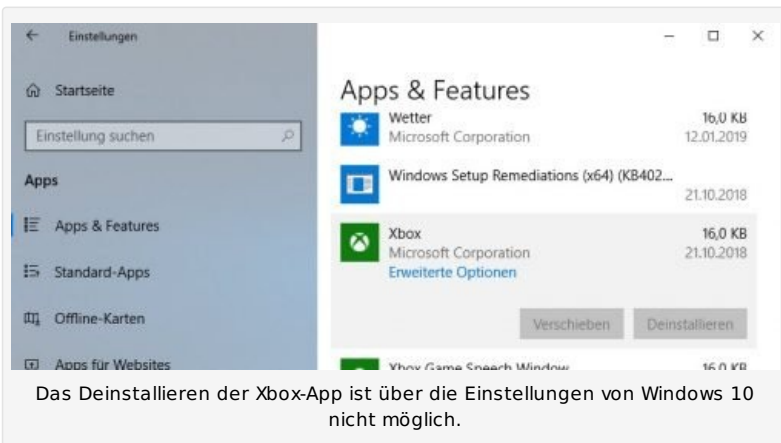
Einstellungen

Startseite

Einstellung suchen

Apps

Apps & Features

Standard-Apps

Offline-Karten

Apps für Websites

Apps & Features

Wetter
Microsoft Corporation
16,0 KB
12.01.2019

Windows Setup Remediations (x64) (KB402...
21.10.2018

Xbox
Microsoft Corporation
Erweiterte Optionen
16,0 KB
21.10.2018

Verschieben
Deinstallieren

Xbox Game Speech Window
16,0 KB

Das Deinstallieren der Xbox-App ist über die Einstellungen von Windows 10 nicht möglich.